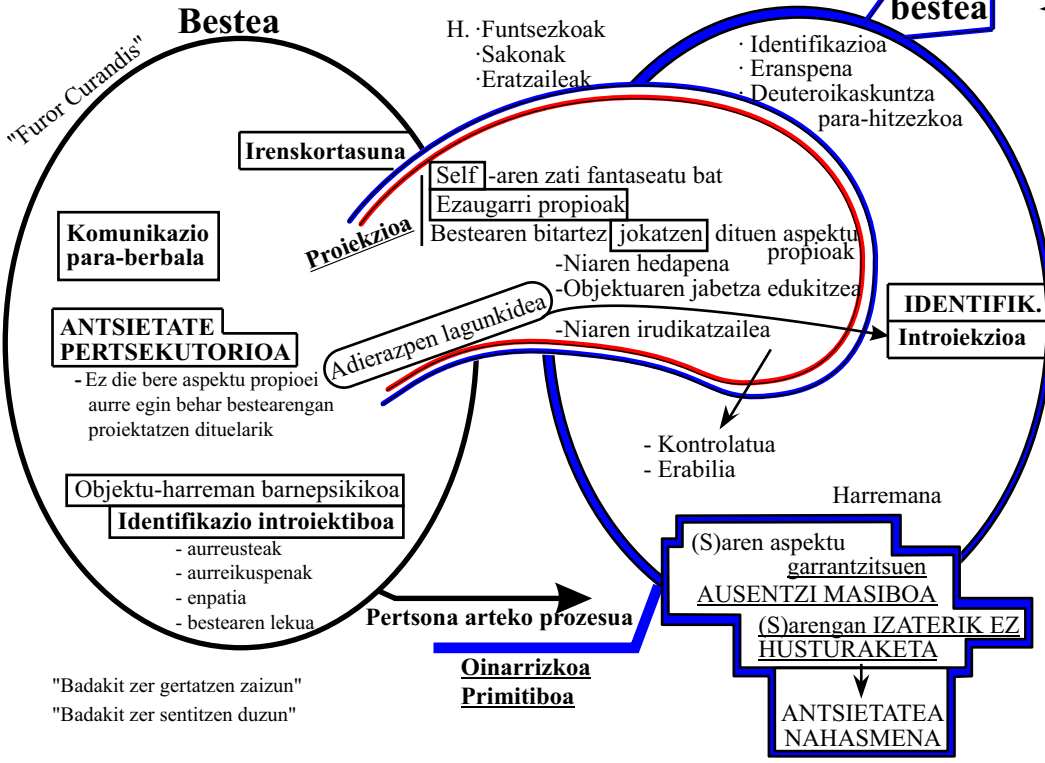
Bestea

"Furor Curandis"

H. ·Funtsezkoak
·Sakonak
·Eratzaileak

bestea

· Identifikazioa
· Eranspena
· Deuteroikaskuntza para-hitzezkoa

Irenskortasuna

Self -aren zati fantaseatu bat
Ezaugarri propioak
Bestearen bitartez jokatzen dituen aspektu propioak

Proiekzioa

Komunikazio para-berbala

-Niaren hedapena
-Objektuaren jabetza edukitzea

IDENTIFIK.
Introiekzioa

ANTSIETATE PERTSEKUTORIOA

Adierazpen lagunkidea

-Niaren irudikatzailea

- Ez die bere aspektu propioei aurre egin behar bestearengan proiektatzen dituelarik

- Kontrolatua
- Erabilia

Objektu-harreman barnepsikikoa
Identifikazio introiektiboa
- aurreusteak
- aurreikuspenak
- enpatia
- bestearen lekua

Harremana

(S)aren aspektu garrantzitsuen AUSENTZI MASIBOA

Pertsona arteko prozesua

(S)arengan IZATERIK EZ HUSTURAKETA

Oinarrizkoa
Primitiboa

"Badakit zer gertatzen zaizun"
"Badakit zer sentitzen duzun"

ANTSIETATEA NAHASMENA